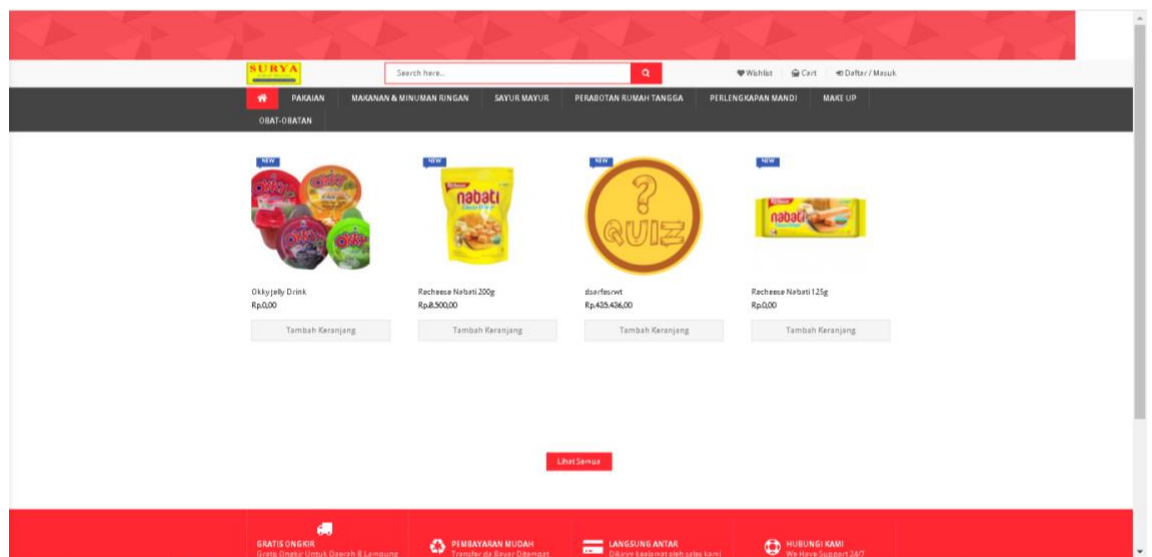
SURYA

Search here...

Wishlist Cart Daftar / Masuk

PAKAIAN MAKANAN & MINUMAN RINGAN SAYUR MAYUR PERABOTAN RUMAH TANGGA PERLENGKAPAN MANDI MAKE UP OBAT-OBATAN

NEW
Okky Jelly Drink
Rp.0,00
Tambah Keranjang

NEW
nabati
Richeese Nabati 200g
Rp.8.500,00
Tambah Keranjang

NEW
QUIZ
dsarfesrwt
Rp.435.436,00
Tambah Keranjang

NEW
nabati
Richeese Nabati 125g
Rp.0,00
Tambah Keranjang

Lihat Semua

GRATIS ONGKIR
Gratis Ongkir Untuk Daerah B Lampung

PEMBAYARAN MUDAH
Transfer da Bayar Ditempat

LANGSUNG ANTAR
Dikirim langsung oleh sales kami

HUBUNGI KAMI
We Have Support 24/7